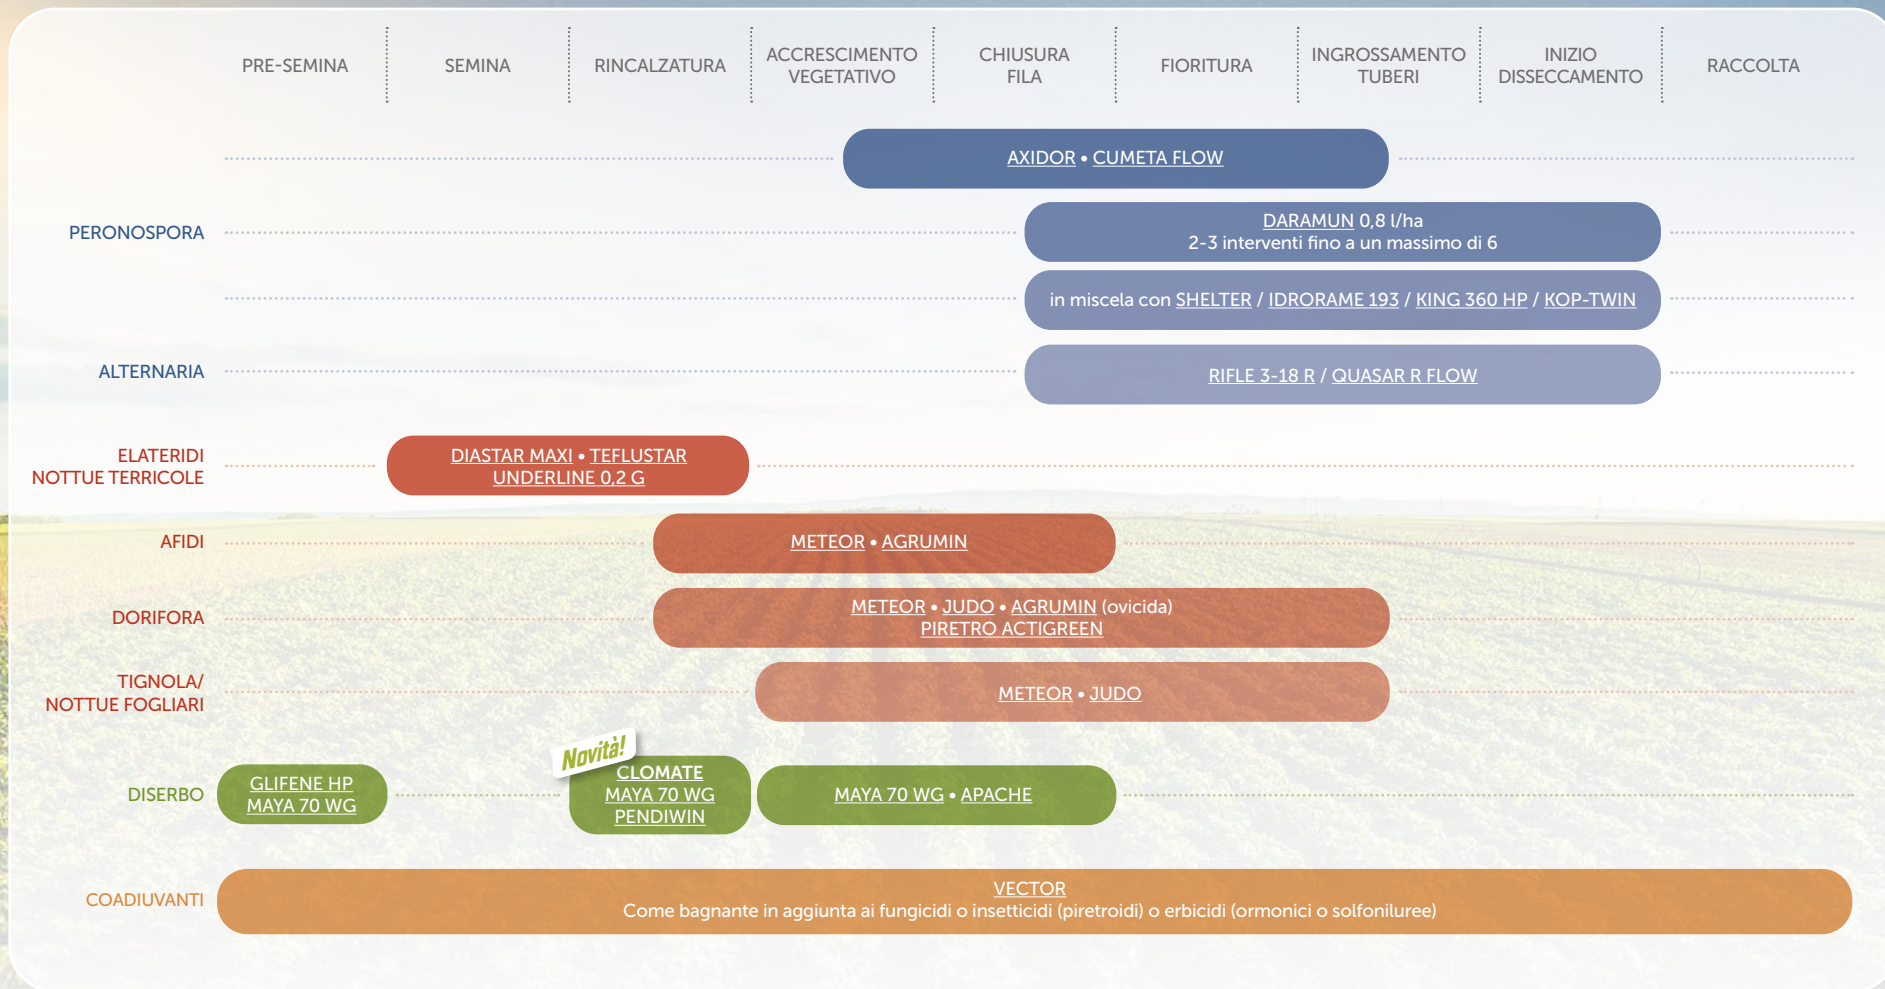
| | PRE-SEMINA | SEMINA | RINCALZATURA | ACCRESCIMENTO VEGETATIVO | CHIUSURA FILA | FIORITURA | INGROSSAMENTO TUBERI | INIZIO DISSECCAMENTO | RACCOLTA |
|---|---|---|---|---|---|---|---|---|---|

AXIDOR • CUMETA FLOW

PERONOSPORA

DARAMUN 0,8 l/ha
2-3 interventi fino a un massimo di 6

in miscela con SHELTER / IDRORAME 193 / KING 360 HP / KOP-TWIN

ALTERNARIA

RIFLE 3-18 R / QUASAR R FLOW

ELATERIDI
NOTTUE TERRICOLE

DIASTAR MAXI • TEFLUSTAR
UNDERLINE 0,2 G

AFIDI

METEOR • AGRUMIN

DORIFORA

METEOR • JUDO • AGRUMIN (ovicida)
PIRETRO ACTIGREEN

TIGNOLA/
NOTTUE FOGLIARI

METEOR • JUDO

DISERBO

GLIFENE HP
MAYA 70 WG

Novità!
CLOMATE
MAYA 70 WG
PENDIWIN

MAYA 70 WG • APACHE

COADIUVANTI

VECTOR
Come bagnante in aggiunta ai fungicidi o insetticidi (piretroidi) o erbicidi (ormonici o solfoniluree)